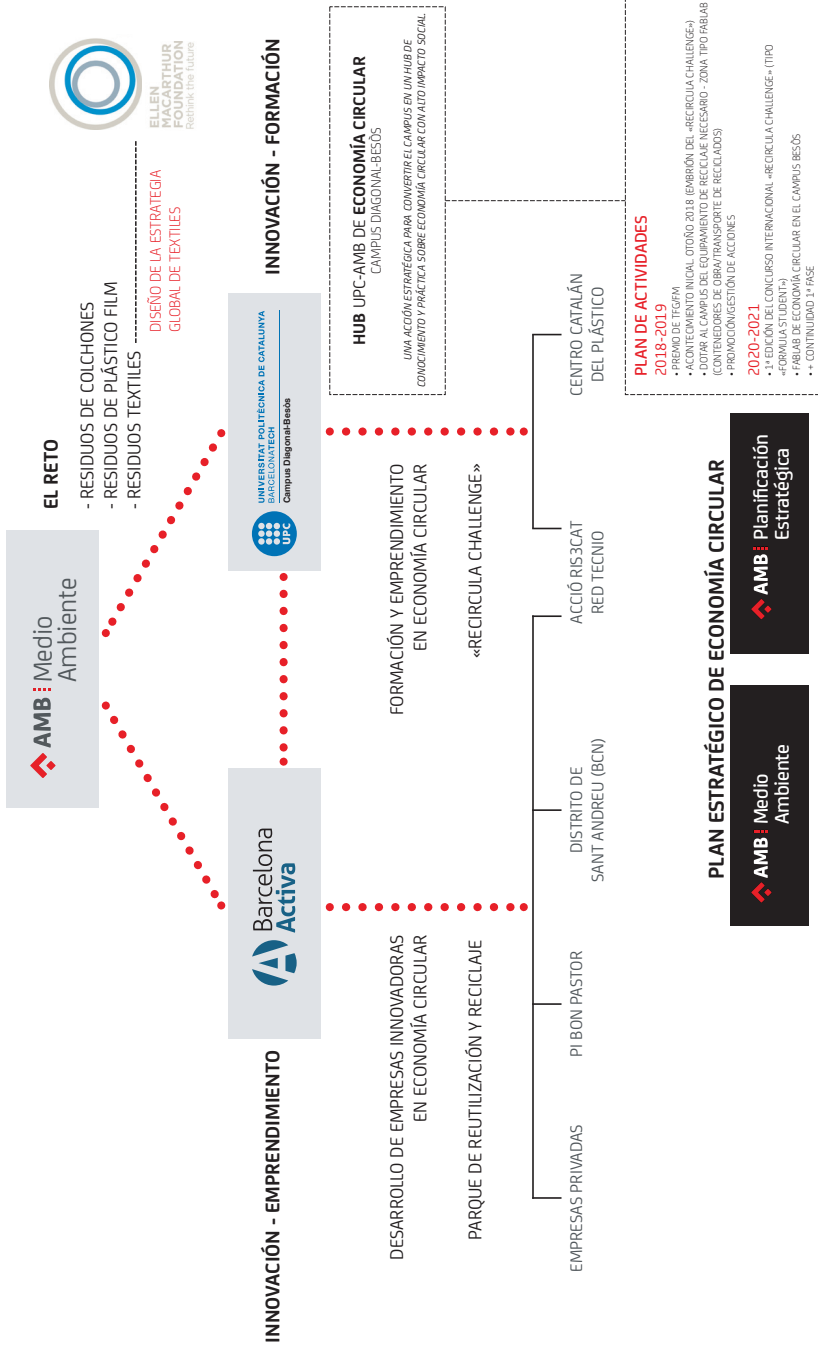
AMB Medio Ambiente

EL RETO
- RESIDUOS DE COLCHONES
- RESIDUOS DE PLÁSTICO FILM
- RESIDUOS TEXTILES

DISEÑO DE LA ESTRATEGIA GLOBAL DE TEXTILES

ELLEN MACARTHUR FOUNDATION
Rethink the future

INNOVACIÓN - FORMACIÓN

UNIVERSITAT POLITÈCNICA DE CATALUNYA
BARCELONATECH
Campus Diagonal-Besòs

UPC

HUB UPC-AMB DE ECONOMÍA CIRCULAR
CAMPUS DIAGONAL-BESÒS

UNA ACCIÓN ESTRATÉGICA PARA CONVERTIR EL CAMPUS EN UN HUB DE CONOCIMIENTO Y PRÁCTICA SOBRE ECONOMÍA CIRCULAR CON ALTO IMPACTO SOCIAL

PLAN DE ACTIVIDADES
2018-2019
• PREMIO DE TFG/FM
• ACONTECIMIENTO INICIAL OTOÑO 2018 (EMBRIÓN DEL «RECIRCULA CHALLENGE»)
• DOTAR AL CAMPUS DEL EQUIPAMIENTO DE RECICLAJE NECESARIO - ZONA TIPO FABLAB (CONTENEDORES DE OBRA/TRANSPORTE DE RECICLADOS)
• PROMOCIÓN/GESTIÓN DE ACCIONES
2020-2021
• 1ª EDICIÓN DEL CONCURSO INTERNACIONAL «RECIRCULA CHALLENGE» (TIPO «FÓRMULA STUDENT»)
• FABLAB DE ECONOMÍA CIRCULAR EN EL CAMPUS BESÒS
• + CONTINUIDAD 1ª FASE

Barcelona Activa

INNOVACIÓN - EMPRENDIMIENTO

DESARROLLO DE EMPRESAS INNOVADORAS EN ECONOMÍA CIRCULAR

PARQUE DE REUTILIZACIÓN Y RECICLAJE

FORMACIÓN Y EMPRENDIMIENTO EN ECONOMÍA CIRCULAR

«RECIRCULA CHALLENGE»

EMPRESAS PRIVADAS

PI BON PASTOR

DISTRITO DE SANT ANDREU (BCN)

ACCIÓ RIS3CAT RED TECNIO

CENTRO CATALÁN DEL PLÁSTICO

PLAN ESTRATÉGICO DE ECONOMÍA CIRCULAR

AMB Medio Ambiente

AMB Planificación Estratégica